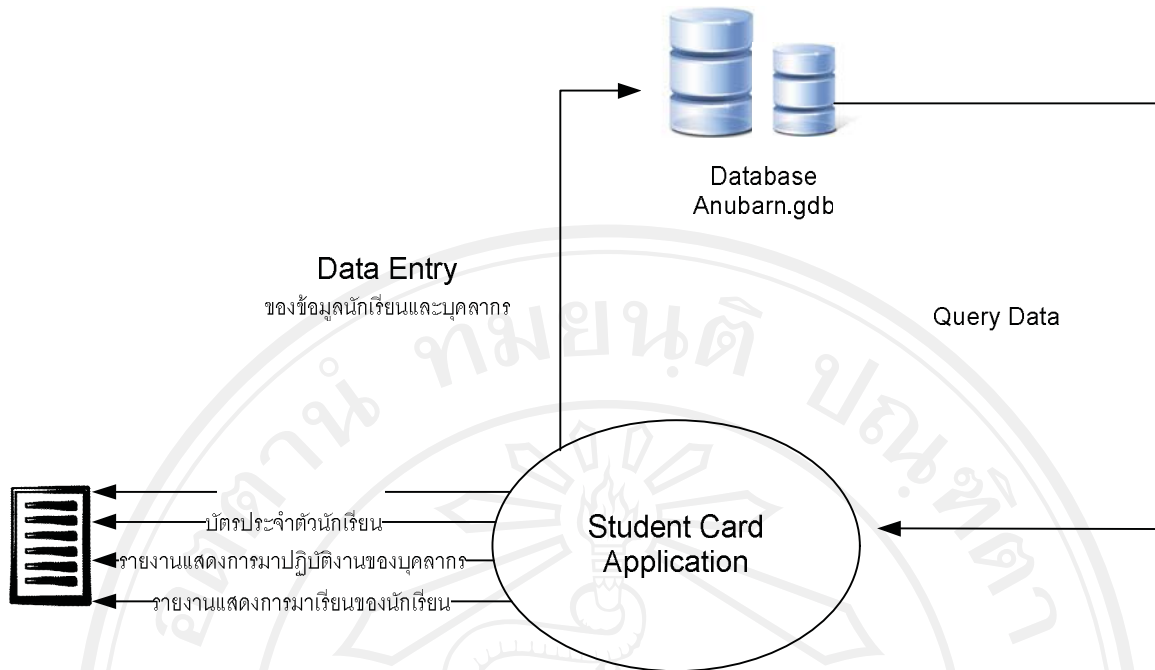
Database
Anubarn.gdb

Data Entry
ของข้อมูลนักเรียนและบุคลากร

Query Data

บัตรประจำตัวนักเรียน
รายงานแสดงการมาปฏิบัติงานของบุคลากร
รายงานแสดงการมาเรียนของนักเรียน

Student Card
Application

ลิขสิทธิ์มหาวิทยาลัยเชียงใหม่